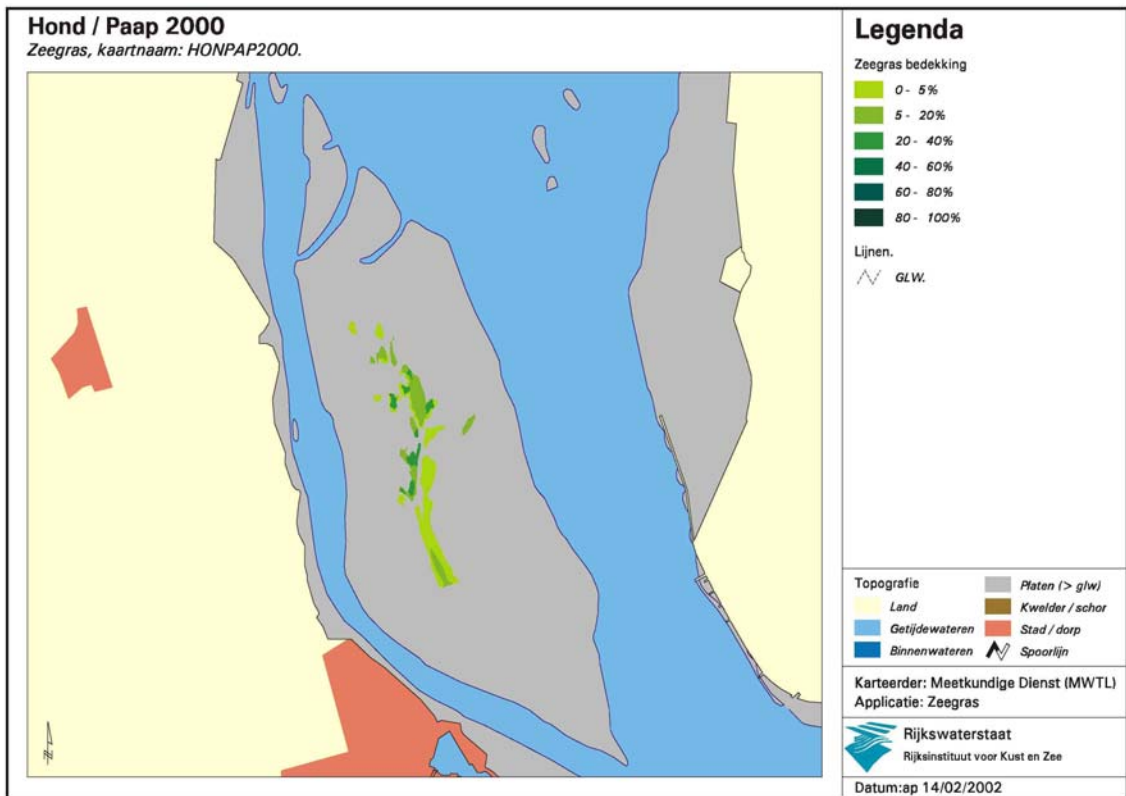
Hond / Paap 2000
Zeegras, kaartnaam: HONPAP2000.

Legenda

Zeegras bedekking
0 - 5%
5 - 20%
20 - 40%
40 - 60%
60 - 80%
80 - 100%

Lijnen.
GLW.

Topografie
Land
Getijdewateren
Binnenwateren
Platen (> glw)
Kwelder / schor
Stad / dorp
Spoorlijn

Karteerder: Meetkundige Dienst (MWTL)
Applicatie: Zeegras

Rijkswaterstaat
Rijksinstituut voor Kust en Zee

Datum:ap 14/02/2002